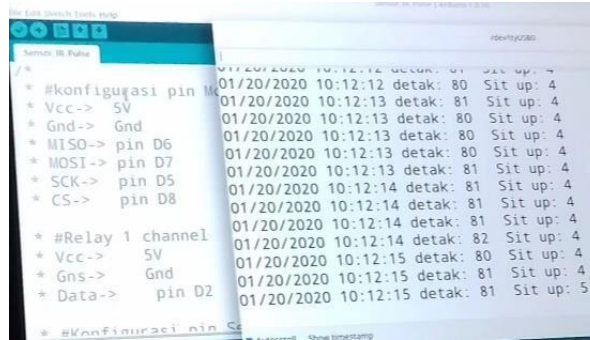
File Edit Sketch Tools Help
Sensor_IR_Pulse
/dev/ttyUSB0

/*
* #konfigurasi pin M
* Vcc-> 5V
* Gnd-> Gnd
* MISO-> pin D6
* MOSI-> pin D7
* SCK-> pin D5
* CS-> pin D8

* #Relay 1 channel
* Vcc-> 5V
* Gns-> Gnd
* Data-> pin D2

* #Konfigurasi pin S

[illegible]
01/20/2020 10:12:13 detak: 80 Sit up: 4
01/20/2020 10:12:13 detak: 81 Sit up: 4
01/20/2020 10:12:13 detak: 80 Sit up: 4
01/20/2020 10:12:13 detak: 80 Sit up: 4
01/20/2020 10:12:13 detak: 80 Sit up: 4
01/20/2020 10:12:13 detak: 81 Sit up: 4
01/20/2020 10:12:14 detak: 81 Sit up: 4
01/20/2020 10:12:14 detak: 81 Sit up: 4
01/20/2020 10:12:14 detak: 81 Sit up: 4
01/20/2020 10:12:14 detak: 82 Sit up: 4
01/20/2020 10:12:15 detak: 80 Sit up: 4
01/20/2020 10:12:15 detak: 81 Sit up: 4
01/20/2020 10:12:15 detak: 81 Sit up: 5

Autoscroll Show timestamp